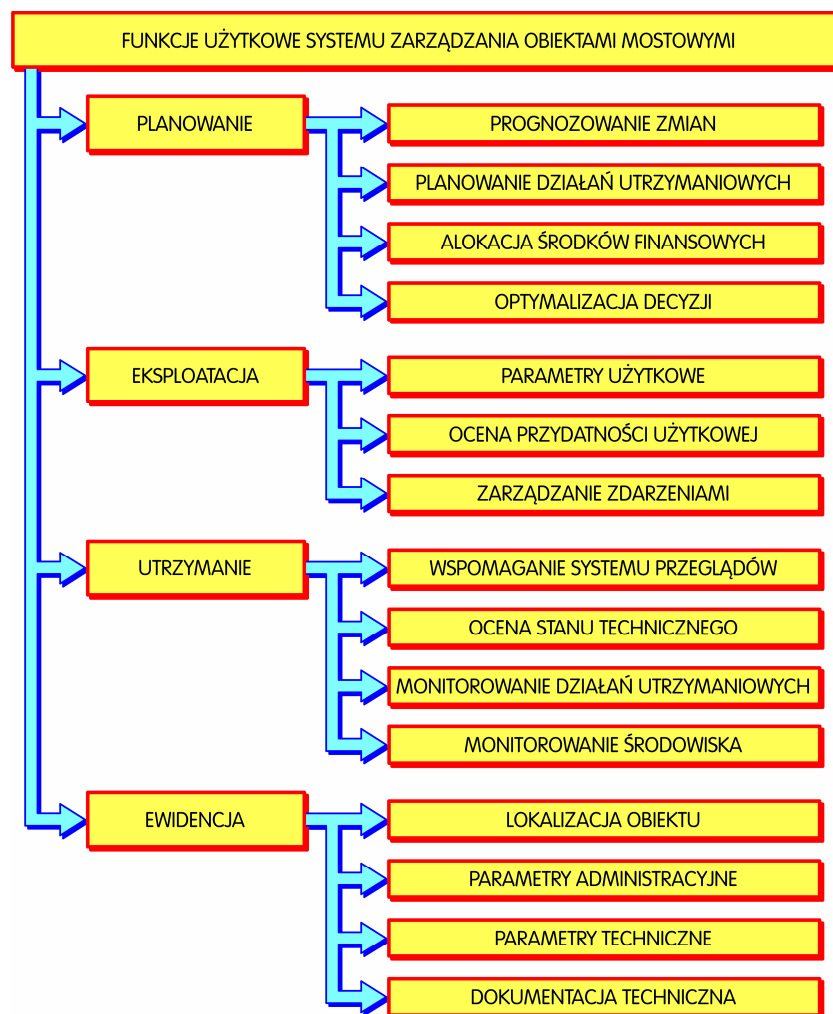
FUNKCJE UŻYTKOWE SYSTEMU ZARZĄDZANIA OBIEKTAMI MOSTOWYMI

PLANOWANIE

PROGNOZOWANIE ZMIAN

PLANOWANIE DZIAŁAŃ UTRZYMANIOWYCH

ALOKACJA ŚRODKÓW FINANSOWYCH

OPTYMALIZACJA DECYZJI

EKSPLOATACJA

PARAMETRY UŻYTKOWE

OCENA PRZYDATNOŚCI UŻYTKOWEJ

ZARZĄDZANIE ZDARZENIAMI

UTRZYMANIE

WSPOMAGANIE SYSTEMU PRZEGLĄDÓW

OCENA STANU TECHNICZNEGO

MONITOROWANIE DZIAŁAŃ UTRZYMANIOWYCH

MONITOROWANIE ŚRODOWISKA

EWIDENCJA

LOKALIZACJA OBIEKTU

PARAMETRY ADMINISTRACYJNE

PARAMETRY TECHNICZNE

DOKUMENTACJA TECHNICZNA